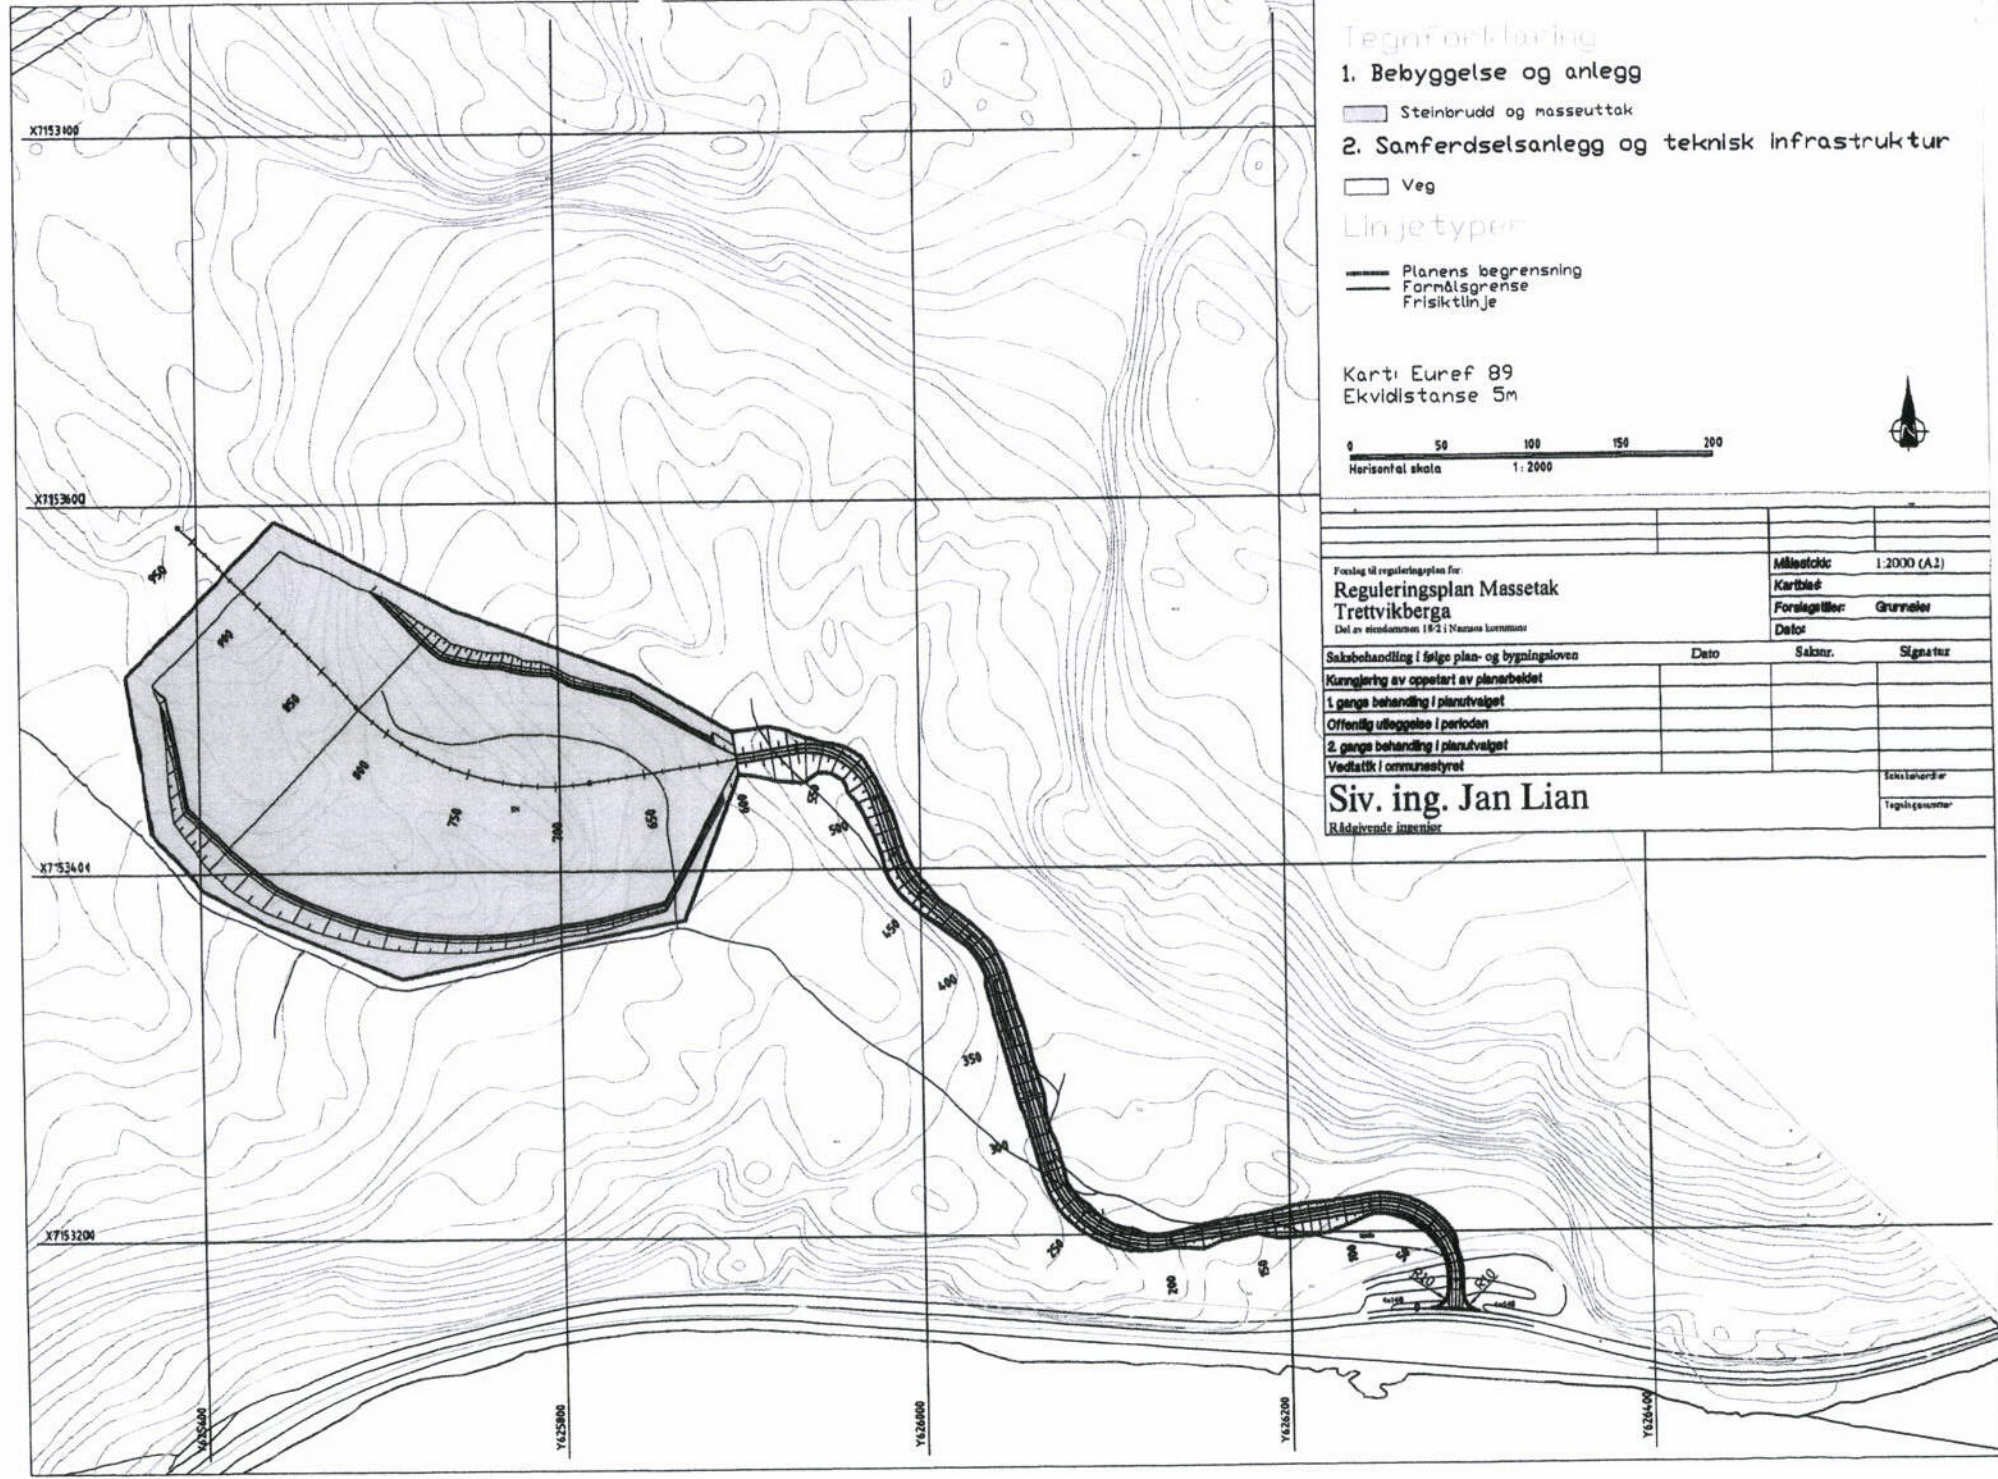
Tegnforklaring
1. Bebyggelse og anlegg
Steinbrudd og masseuttak
2. Samferdselsanlegg og teknisk infrastruktur
Veg
Linjetyper
Planens begrensning
Formålsgrense
Frisiktlinje

Kart: Euref 89
Ekvidistanse 5m

0 50 100 150 200
Horisontal skala 1:2000

| | | | |
|---|---|---|---|
| Forslag til reguleringsplan for: Reguleringsplan Massetak Trettvikberga Del av eiendommen 18/2 i Namsos kommune | | Målestokk: | 1:2000 (A2) |
| | | Kartblad: | |
| | | Forslagstiller: | Grunneier |
| | | Dato: | |
| Saksbehandling i følge plan- og bygningsloven | Dato | Saksnr. | Signatur |
| Kunngjøring av oppstart av planarbeidet | | | |
| 1. gangs behandling i planutvalget | | | |
| Offentlig utleggelse i perioden | | | |
| 2. gangs behandling i planutvalget | | | |
| Vedtatt i kommunestyret | | | Saksbehandler |
| Siv. ing. Jan Lian Rådgivende ingeniør | | | Tegningsnummer |

X7153800
X7153600
X7153400
X7153200
Y625600
Y625800
Y626000
Y626200
Y626400

950 900 850 800 750 700 650 600 550 500 450 400 350 300 250 200 150 100 50
R10 R10 0